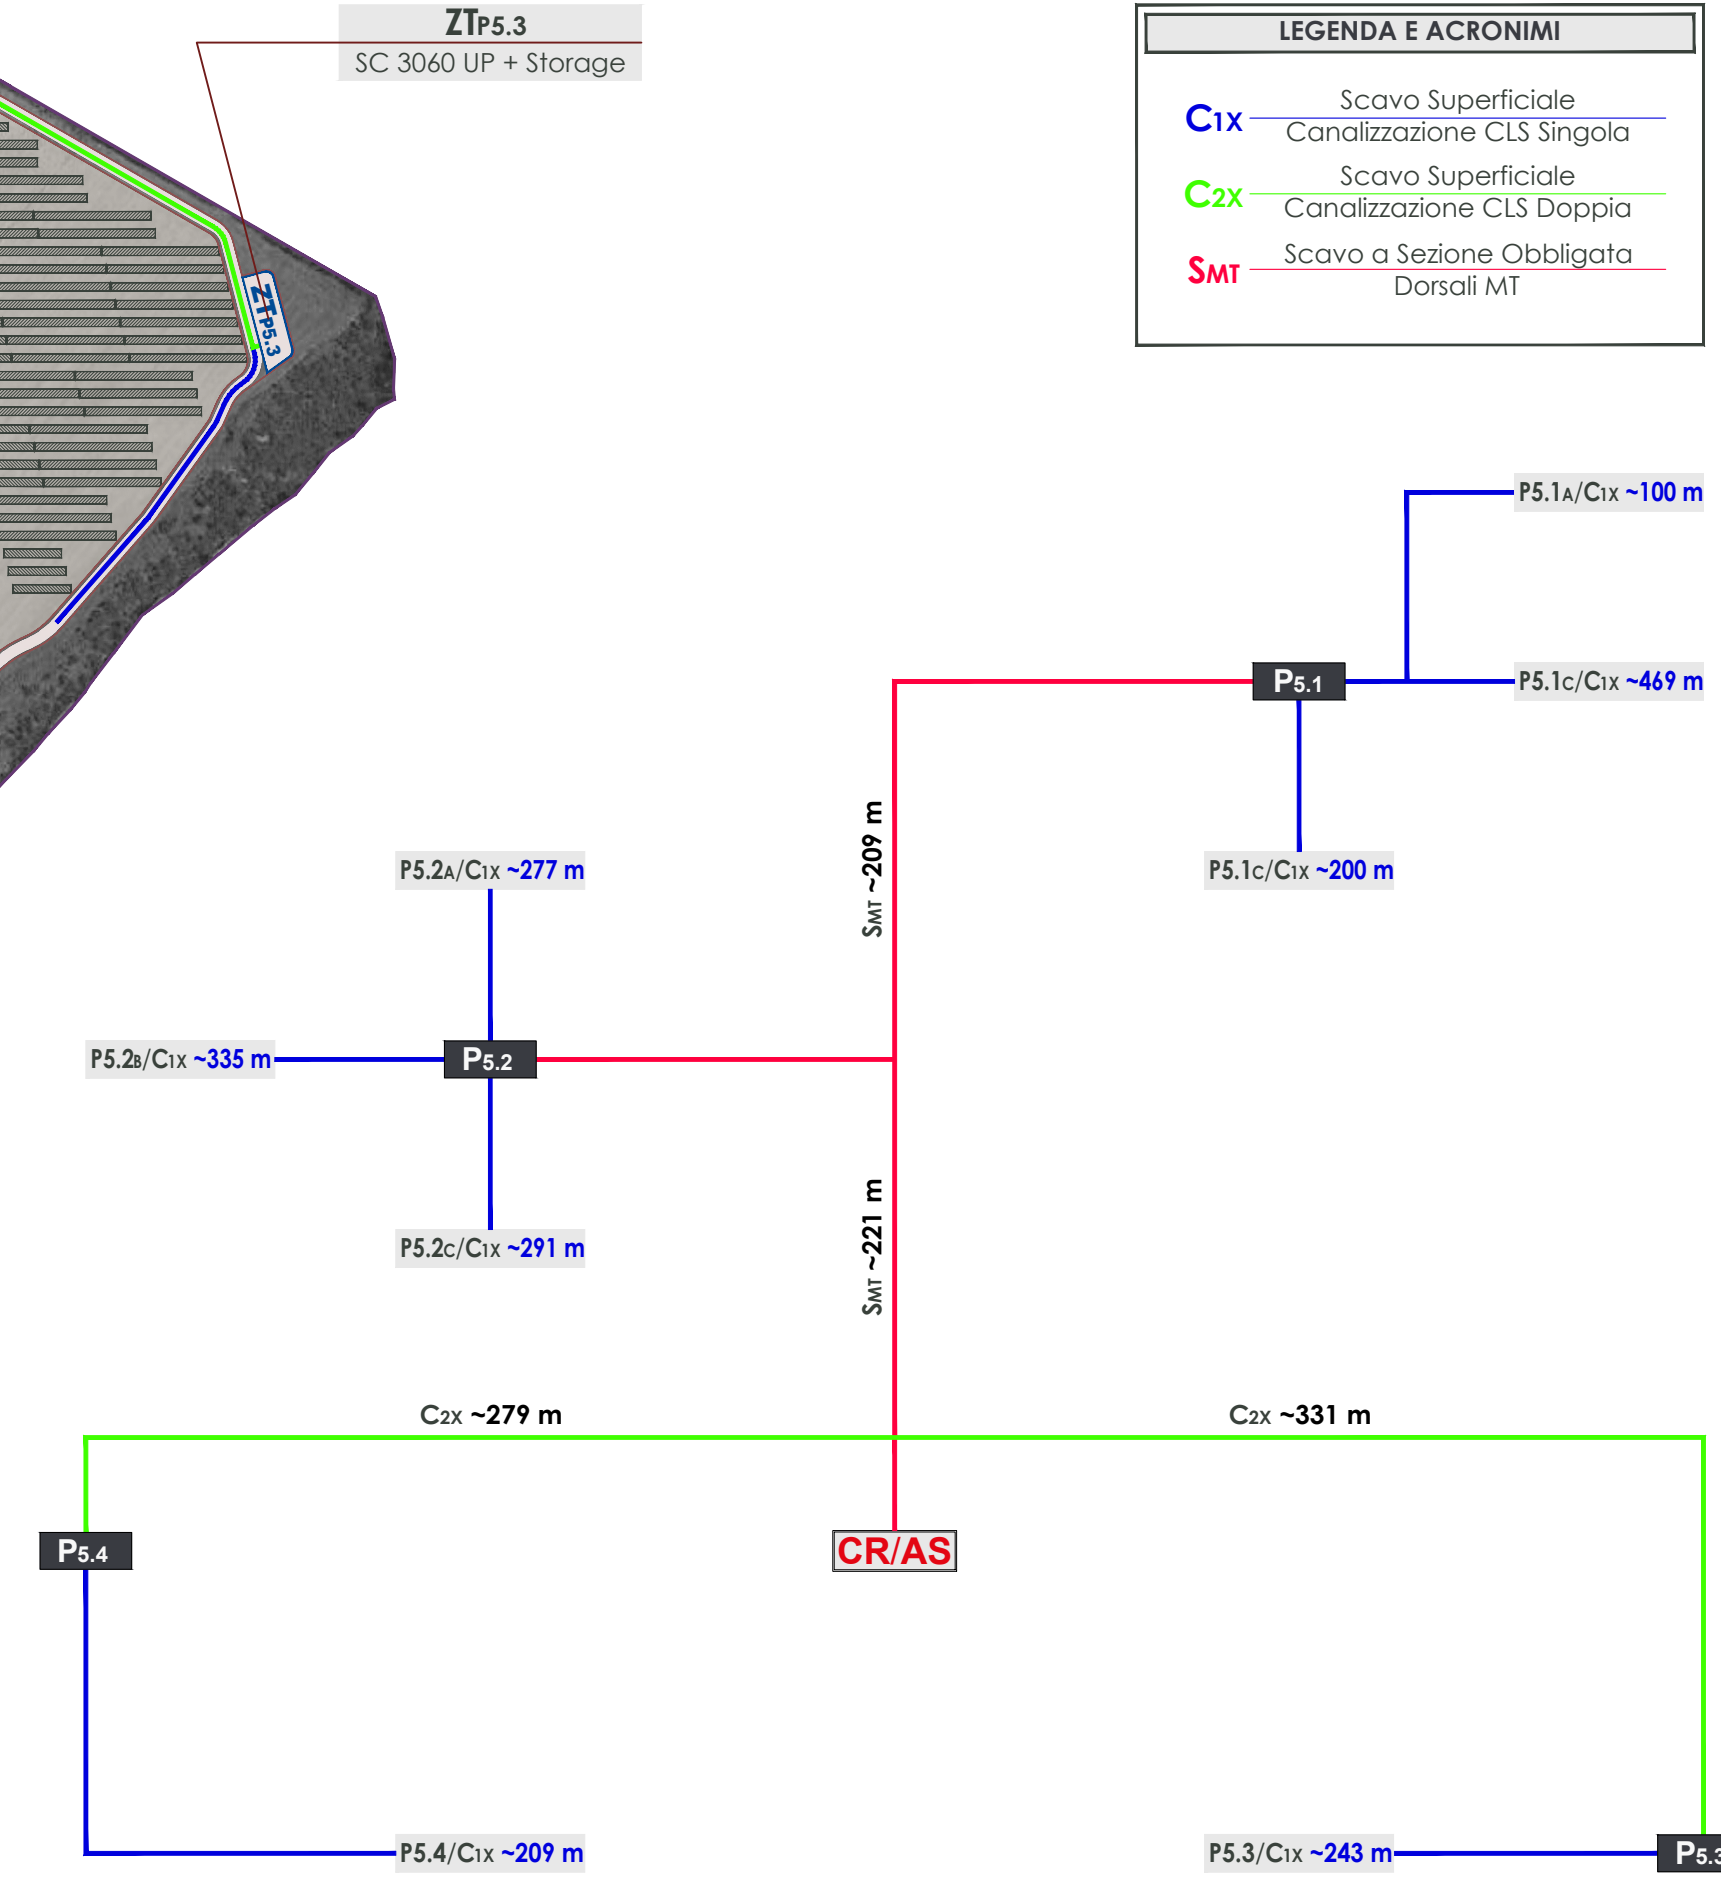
ZTP5.3
SC 3060 UP + Storage

ZTP5.3

LEGENDA E ACRONIMI

C1X Scavo Superficiale
Canalizzazione CLS Singola

C2X Scavo Superficiale
Canalizzazione CLS Doppia

SMT Scavo a Sezione Obbligata
Dorsali MT

P5.1A/C1X ~100 m

P5.1

P5.1C/C1X ~469 m

SMT ~209 m

P5.1C/C1X ~200 m

P5.2A/C1X ~277 m

P5.2B/C1X ~335 m

P5.2

P5.2C/C1X ~291 m

SMT ~221 m

C2X ~279 m

C2X ~331 m

P5.4

CR/AS

P5.4/C1X ~209 m

P5.3/C1X ~243 m

P5.3